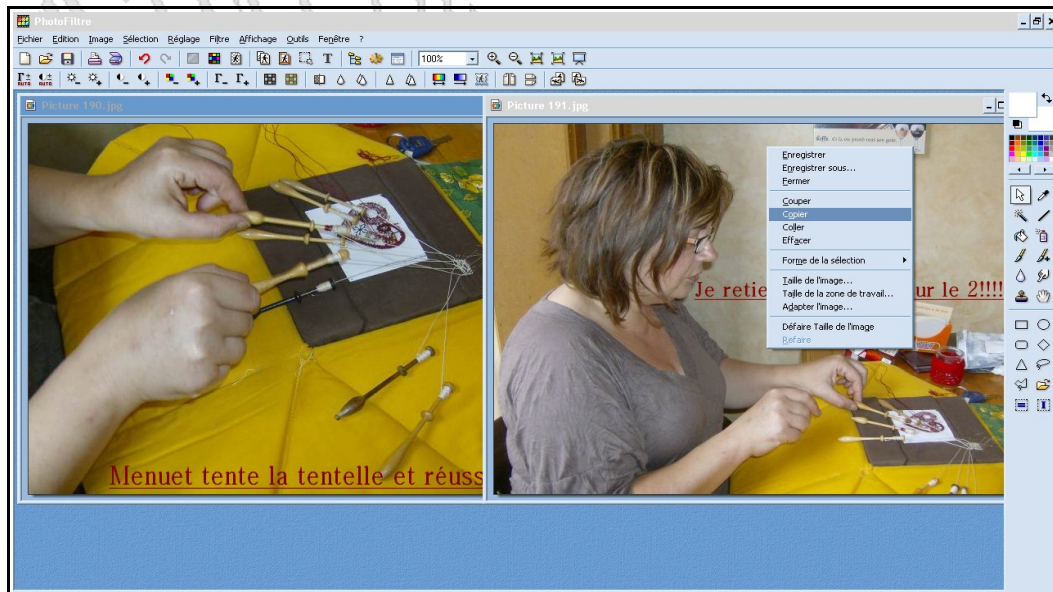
PhotoFiltre

Fichier Edition Image Sélection Réglage Filtre Affichage Outils Fenêtre ?

100%

Picture 190.jpg

Menuet tente la tentelle et réuss

Picture 191.jpg

Je retie

ur le 2!!!!

Enregistrer
Enregistrer sous...
Fermer
Couper
Copier
Coller
Effacer
Forme de la sélection
Taille de l'image...
Taille de la zone de travail...
Adapter l'image...
Défaire Taille de l'image
Refaire